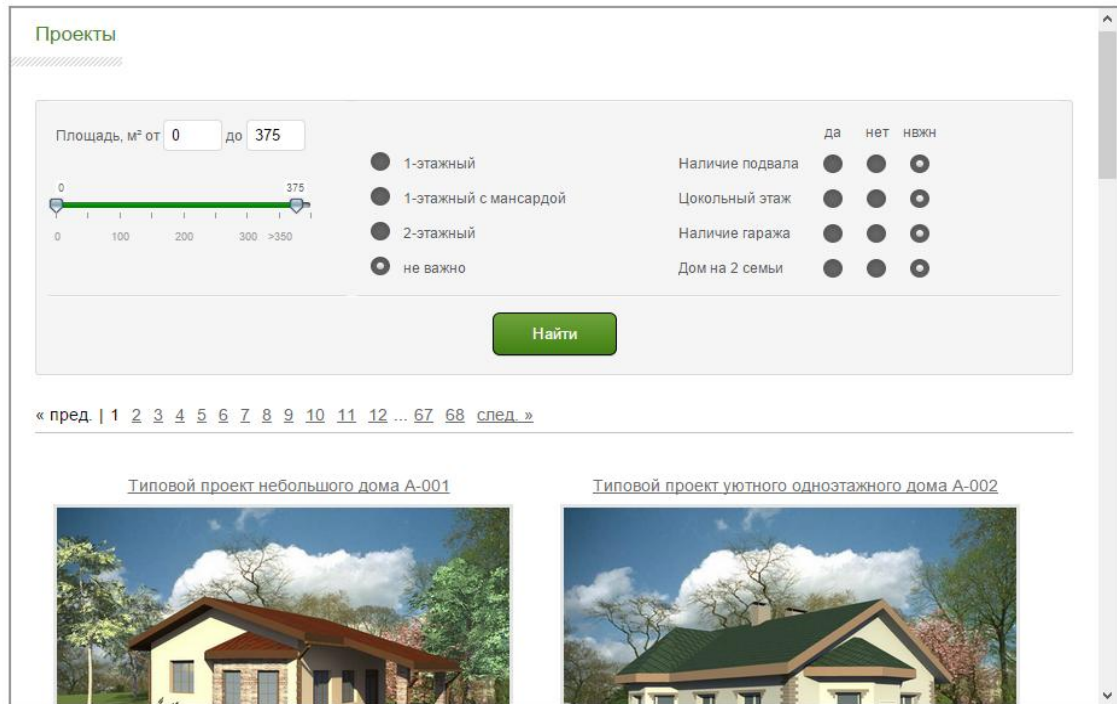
Проекты

Площадь, м² от 0 до 375

0 375

0 100 200 300 >350

1-этажный

1-этажный с мансардой

2-этажный

не важно

да нет нвжн

Наличие подвала

Цокольный этаж

Наличие гаража

Дом на 2 семьи

Найти

« пред. | 1 2 3 4 5 6 7 8 9 10 11 12 ... 67 68 след. »

Типовой проект небольшого дома А-001

Типовой проект уютного одноэтажного дома А-002